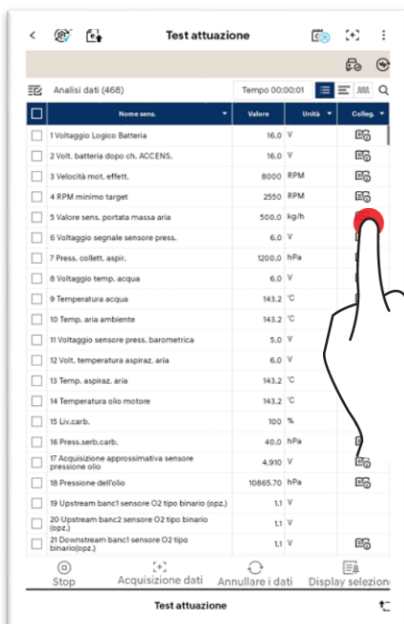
Test attuazione

Analisi dati (468)

Tempo 00:00:01

| | Nome sens. | Valore | Unità | Colleg. |
|---|---|---|---|---|
| | 1 Voltaggio Logico Batteria | 16.0 | V | |
| | 2 Volt. batteria dopo ch. ACCENS. | 16.0 | V | |
| | 3 Velocità mot. effett. | 8000 | RPM | |
| | 4 RPM minimo target | 2550 | RPM | |
| | 5 Valore sens. portata massa aria | 500.0 | kg/h | |
| | 6 Voltaggio segnale sensore press. | 6.0 | V | |
| | 7 Press. collett. aspir. | 1200.0 | hPa | |
| | 8 Voltaggio temp. acqua | 6.0 | V | |
| | 9 Temperatura acqua | 143.2 | °C | |
| | 10 Temp. aria ambiente | 143.2 | °C | |
| | 11 Voltaggio sensore press. barometrica | 5.0 | V | |
| | 12 Volt. temperatura aspiraz. aria | 6.0 | V | |
| | 13 Temp. aspiraz. aria | 143.2 | °C | |
| | 14 Temperatura olio motore | 143.2 | °C | |
| | 15 Liv.carb. | 100 | % | |
| | 16 Press.serb.carb. | 40.0 | hPa | |
| | 17 Acquisizione approssimativa sensore pressione olio | 4.910 | V | |
| | 18 Pressione dell'olio | 10865.70 | hPa | |
| | 19 Upstream banc1 sensore O2 tipo binario (opz.) | 1.1 | V | |
| | 20 Upstream banc2 sensore O2 tipo binario (opz.) | 1.1 | V | |
| | 21 Downstream banc1 sensore O2 tipo binario(opz.) | 1.1 | V | |

Stop
Acquisizione dati
Annullare i dati
Display selezion

Test attuazione